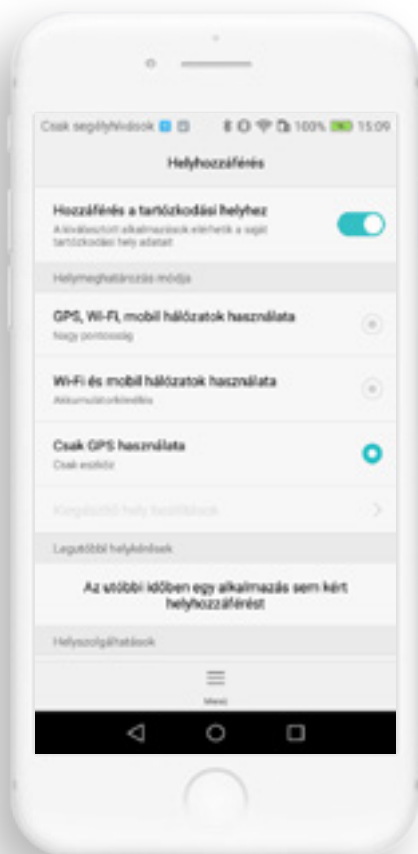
Csak segélyhívások 100% 15:09

Helyhozzáférés

Hozzáférés a tartózkodási helyhez
A kiválasztott alkalmazások elérhetik a saját tartózkodási hely adatait

Helymeghatározás módja

GPS, Wi-Fi, mobil hálózatok használata
Nagy pontosság

Wi-Fi és mobil hálózatok használata
Akkumulátorkímélés

Csak GPS használata
Csak eszköz

Kiegészítő hely beállítások

Legutóbbi helykérések

Az utóbbi időben egy alkalmazás sem kért helyhozzáférést

Helyszolgáltatások

Menü